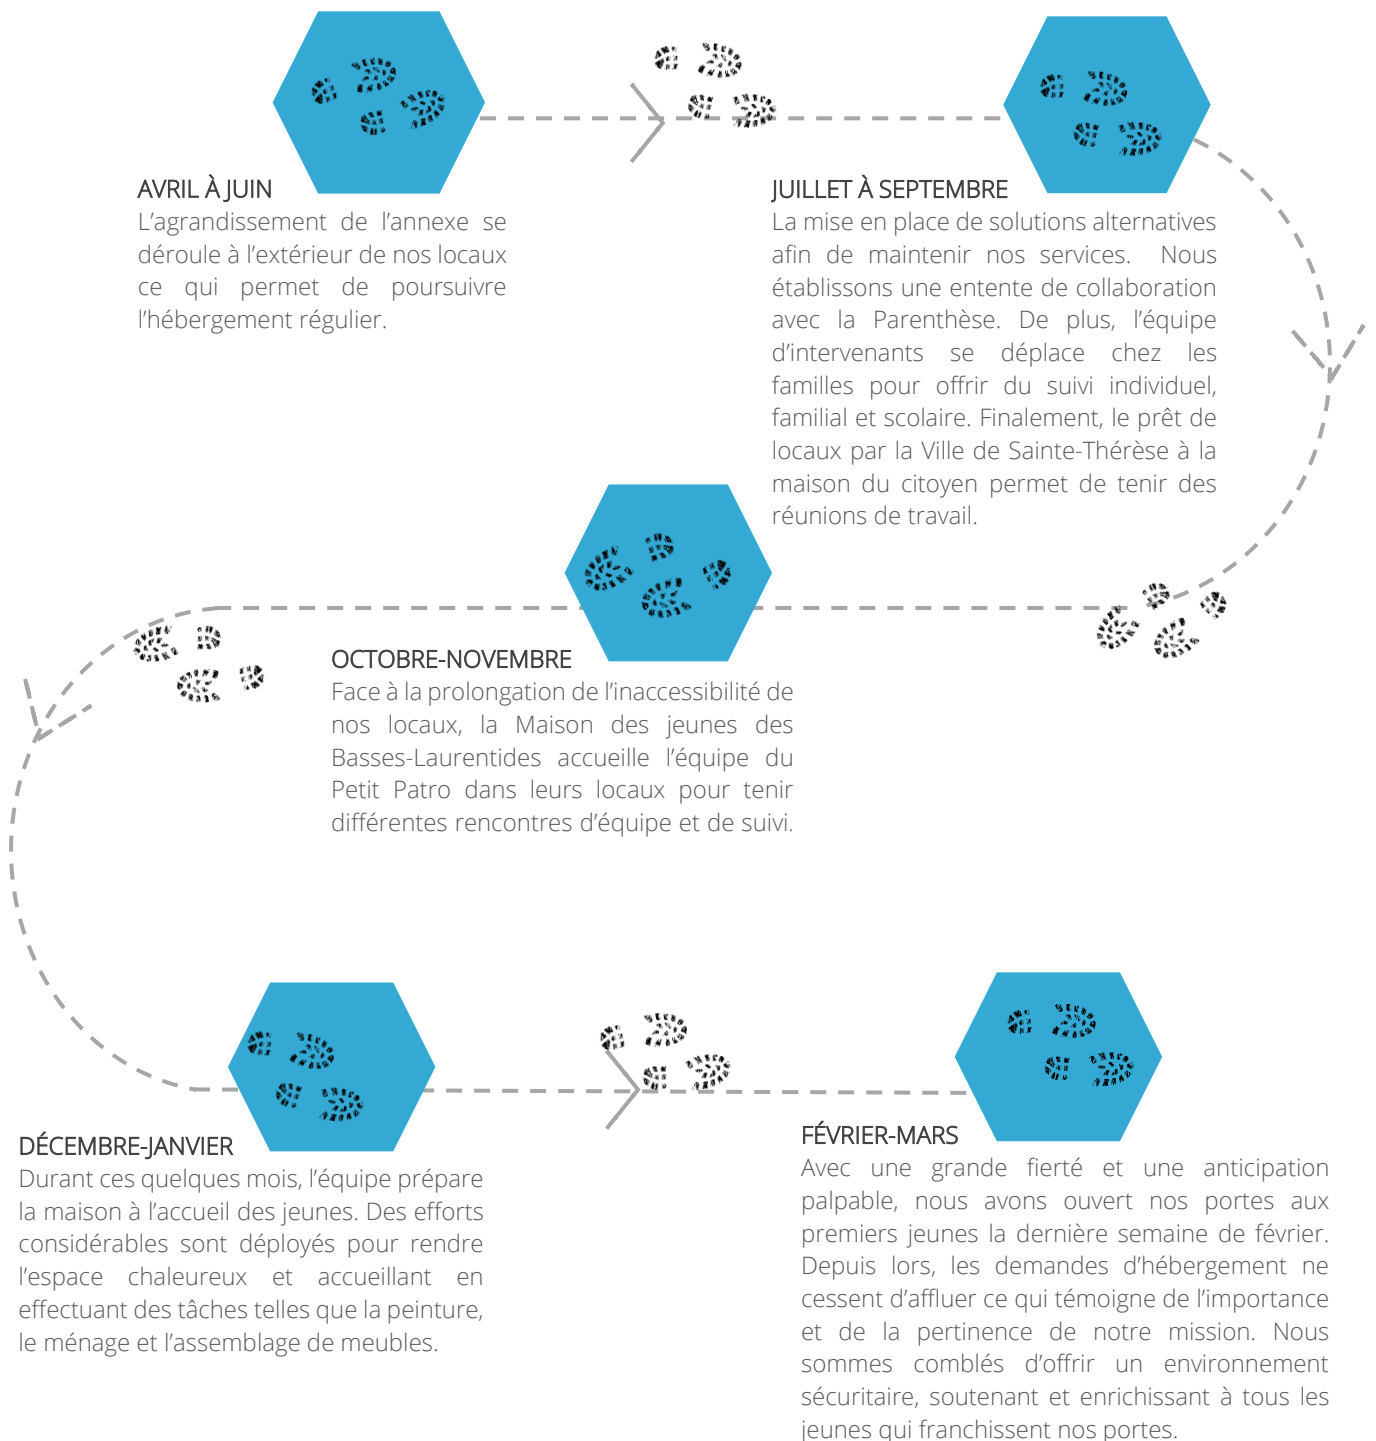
AVRIL À JUIN
L'agrandissement de l'annexe se déroule à l'extérieur de nos locaux ce qui permet de poursuivre l'hébergement régulier.

JUILLET À SEPTEMBRE
La mise en place de solutions alternatives afin de maintenir nos services. Nous établissons une entente de collaboration avec la Parenthèse. De plus, l'équipe d'intervenants se déplace chez les familles pour offrir du suivi individuel, familial et scolaire. Finalement, le prêt de locaux par la Ville de Sainte-Thérèse à la maison du citoyen permet de tenir des réunions de travail.

OCTOBRE-NOVEMBRE
Face à la prolongation de l'inaccessibilité de nos locaux, la Maison des jeunes des Basses-Laurentides accueille l'équipe du Petit Patro dans leurs locaux pour tenir différentes rencontres d'équipe et de suivi.

DÉCEMBRE-JANVIER
Durant ces quelques mois, l'équipe prépare la maison à l'accueil des jeunes. Des efforts considérables sont déployés pour rendre l'espace chaleureux et accueillant en effectuant des tâches telles que la peinture, le ménage et l'assemblage de meubles.

FÉVRIER-MARS
Avec une grande fierté et une anticipation palpable, nous avons ouvert nos portes aux premiers jeunes la dernière semaine de février. Depuis lors, les demandes d'hébergement ne cessent d'affluer ce qui témoigne de l'importance et de la pertinence de notre mission. Nous sommes comblés d'offrir un environnement sécuritaire, soutenant et enrichissant à tous les jeunes qui franchissent nos portes.